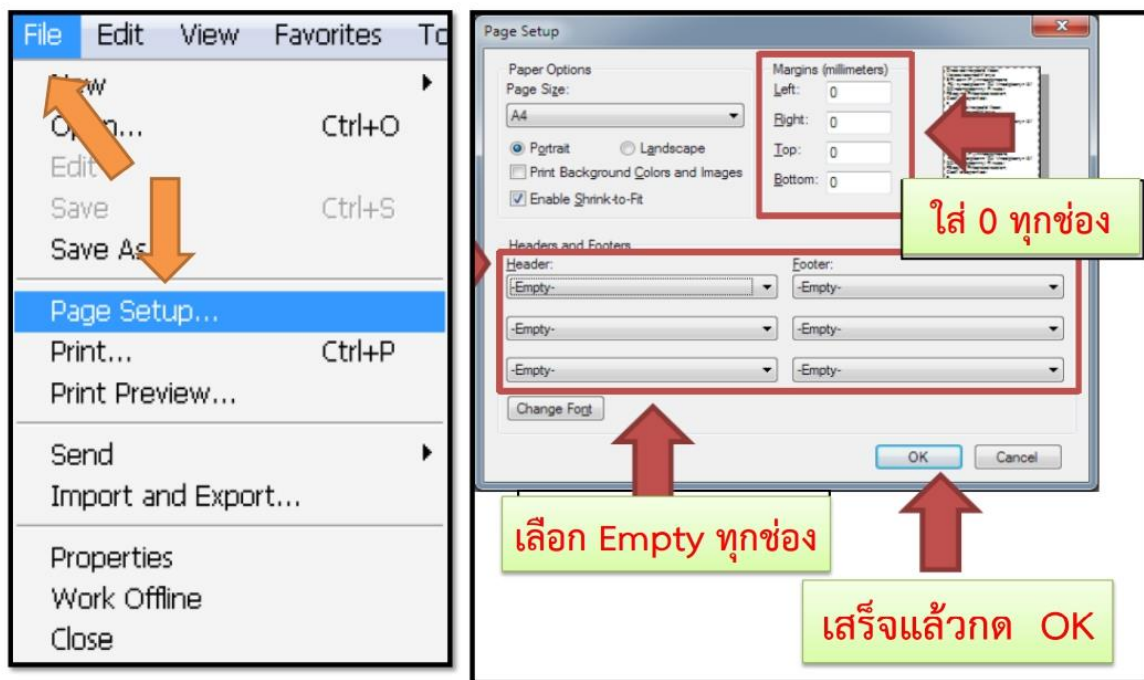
File Edit View Favorites To

New
Open... Ctrl+O
Edit
Save Ctrl+S
Save As...
Page Setup...
Print... Ctrl+P
Print Preview...
Send
Import and Export...
Properties
Work Offline
Close

Page Setup

Paper Options
Page Size:
A4
Portrait
Landscape
Print Background Colors and Images
Enable Shrink-to-Fit

Margins (millimeters)
Left: 0
Right: 0
Top: 0
Bottom: 0

ใส่ 0 ทุกช่อง

Headers and Footers
Header:
-Empty-
-Empty-
-Empty-
Footer:
-Empty-
-Empty-
-Empty-

Change Font

OK
Cancel

เลือก Empty ทุกช่อง

เสร็จแล้วกด OK